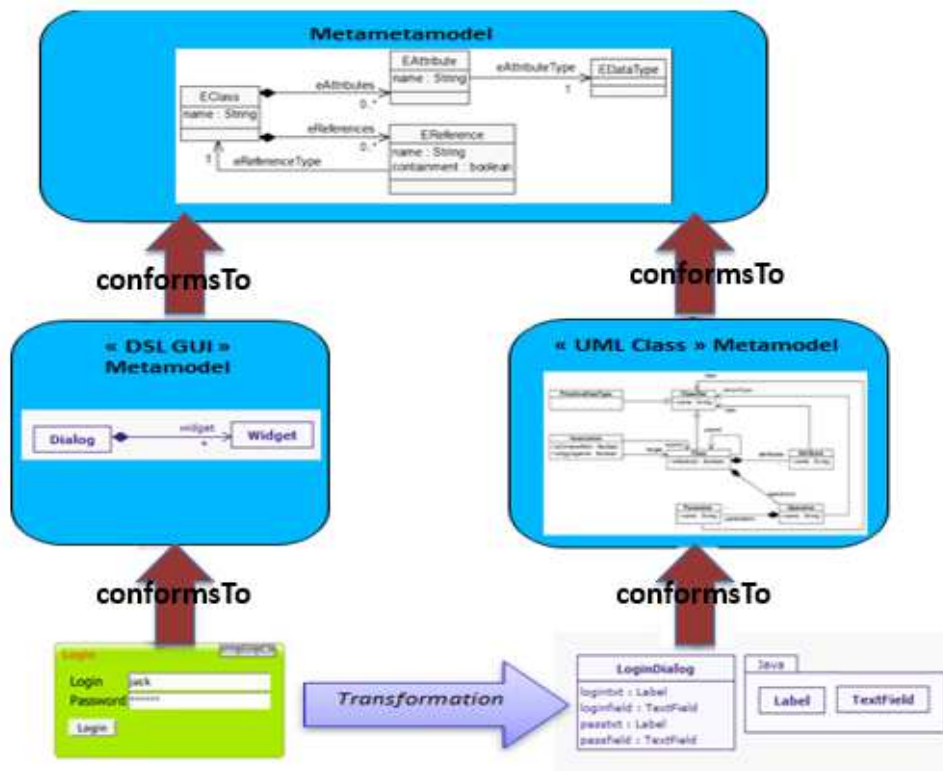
Metametamodel

EClass
name : String

eAttributes
0..*

EAttribute
name : String

eAttributeType
1

EDataType

eReferences
0..*

EReference
name : String
containment : boolean

1
eReferenceType

conformsTo

conformsTo

« DSL GUI » Metamodel

Dialog
widget
*
Widget

« UML Class » Metamodel

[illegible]

conformsTo

conformsTo

Login
Login jack
Password *******
Login

Transformation

LoginDialog
logintxt : Label
loginfield : TextField
passtxt : Label
passfield : TextField

Java
Label
TextField